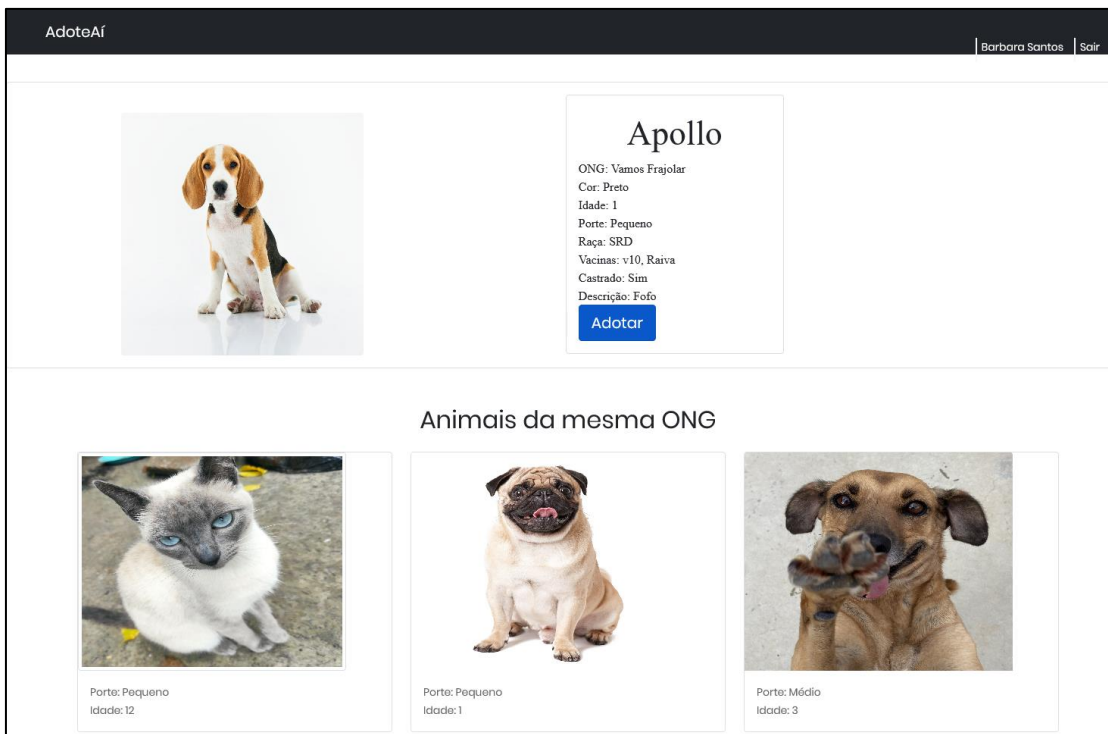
AdoteAí

Barbara Santos | Sair

Apollo

ONG: Vamos Frajolar
Cor: Preto
Idade: 1
Porte: Pequeno
Raça: SRD
Vacinas: v10, Raiva
Castrado: Sim
Descrição: Fofo

Adotar

Animais da mesma ONG

Porte: Pequeno
Idade: 12

Porte: Pequeno
Idade: 1

Porte: Médio
Idade: 3